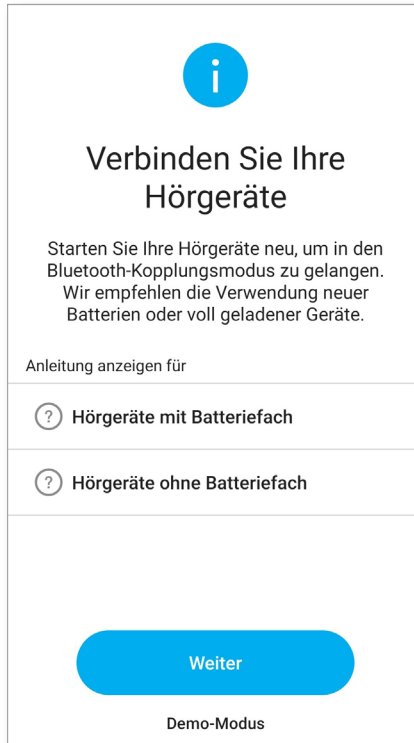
i

Verbinden Sie Ihre Hörgeräte

Starten Sie Ihre Hörgeräte neu, um in den Bluetooth-Kopplungsmodus zu gelangen. Wir empfehlen die Verwendung neuer Batterien oder voll geladener Geräte.

Anleitung anzeigen für

? Hörgeräte mit Batteriefach

? Hörgeräte ohne Batteriefach

Weiter

Demo-Modus